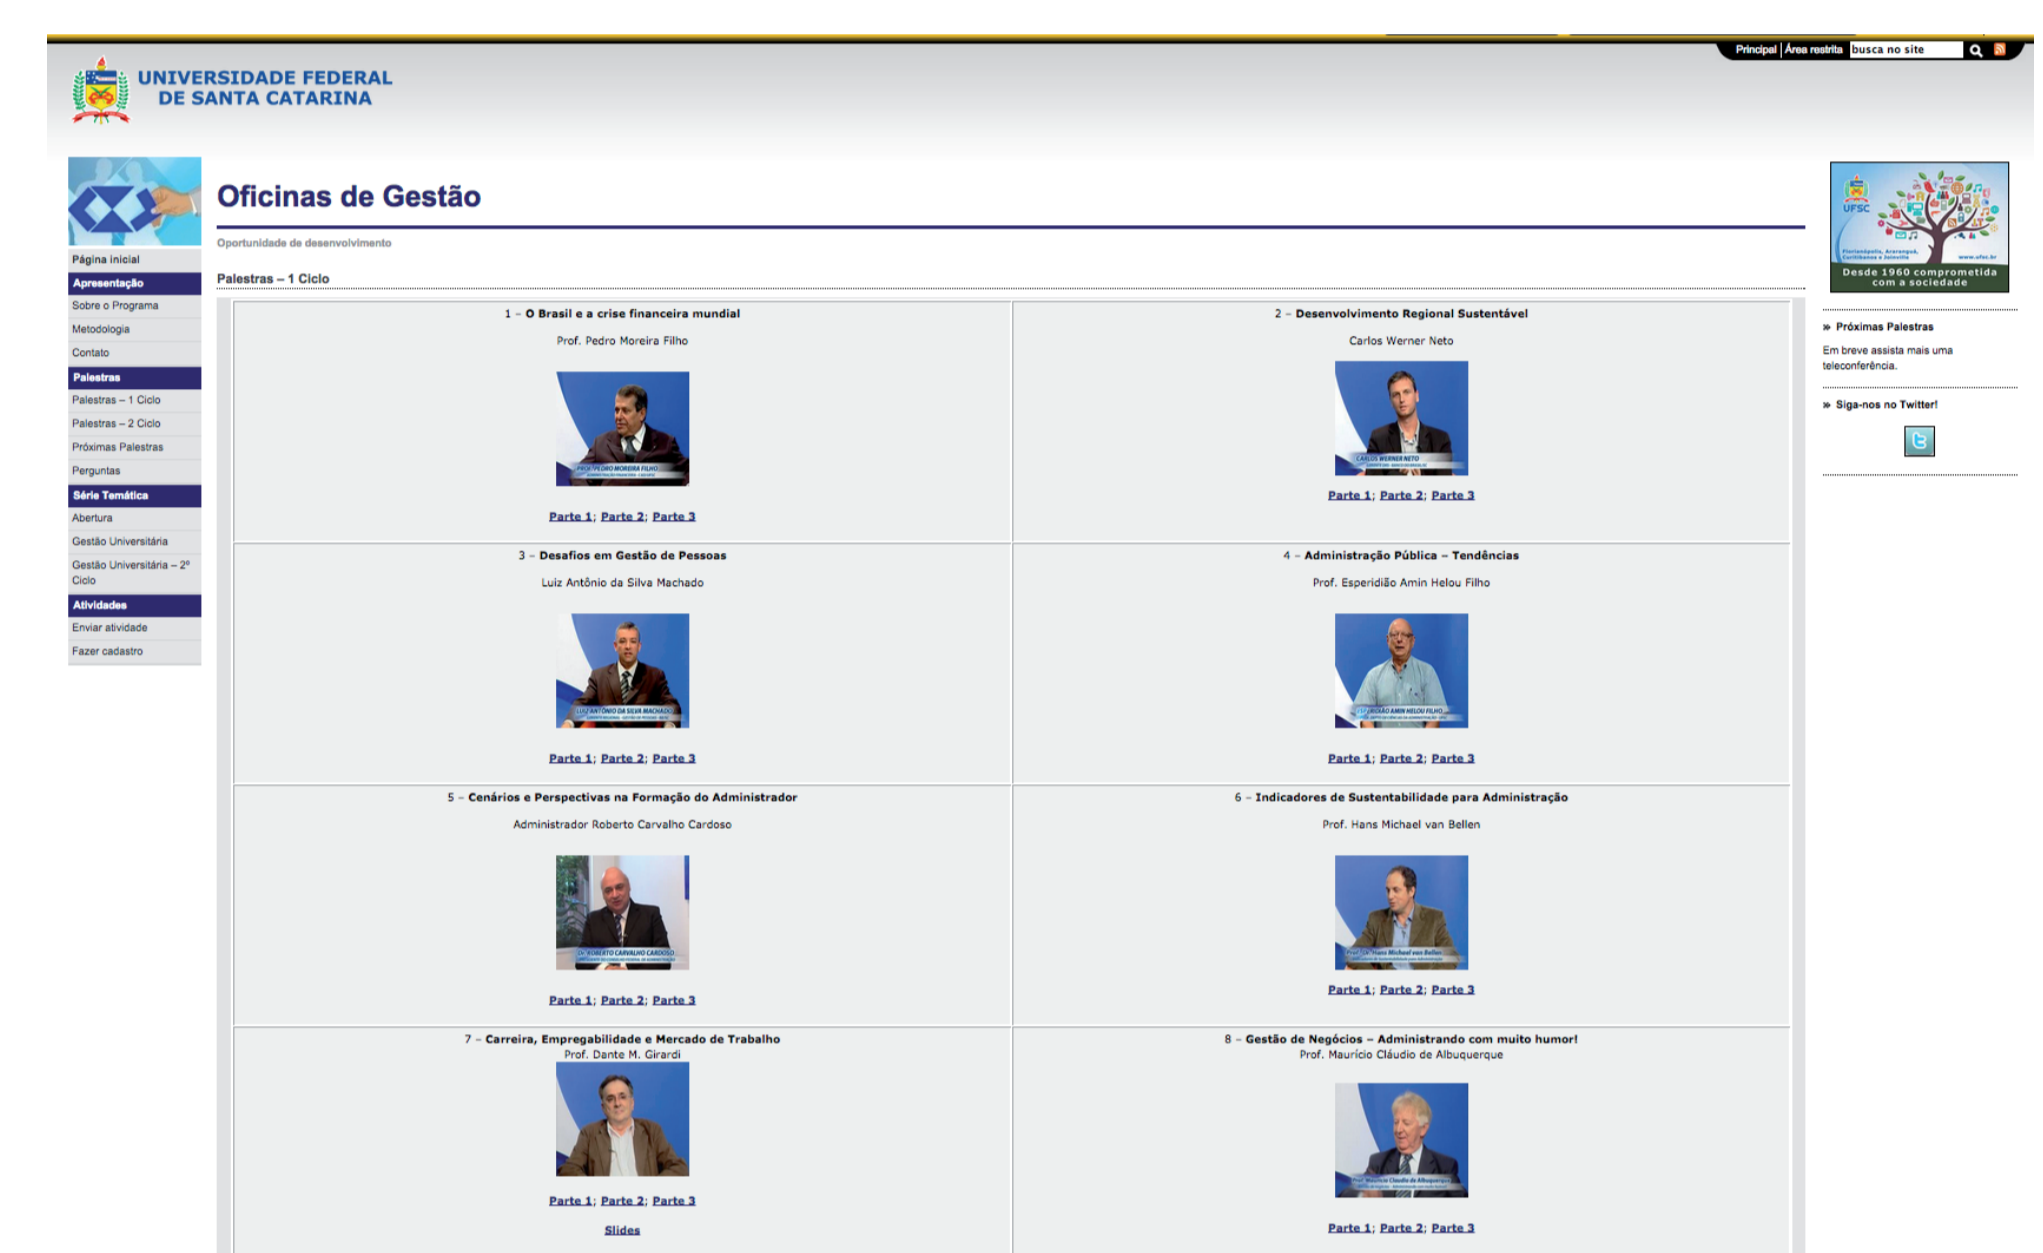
Principal | Área restrita busca no site

UNIVERSIDADE FEDERAL DE SANTA CATARINA

Página inicial
Apresentação
Sobre o Programa
Metodologia
Contato
Palestras
Palestras – 1 Ciclo
Palestras – 2 Ciclo
Próximas Palestras
Perguntas
Série Temática
Abertura
Gestão Universitária
Gestão Universitária – 2º Ciclo
Atividades
Enviar atividade
Fazer cadastro

Oficinas de Gestão

Oportunidade de desenvolvimento

Palestras – 1 Ciclo

| 1 – O Brasil e a crise financeira mundial<br>Prof. Pedro Moreira Filho<br>Parte 1; Parte 2; Parte 3 | 2 – Desenvolvimento Regional Sustentável<br>Carlos Werner Neto<br>Parte 1; Parte 2; Parte 3 |
|---|---|
| 3 – Desafios em Gestão de Pessoas<br>Luiz Antônio da Silva Machado<br>Parte 1; Parte 2; Parte 3 | 4 – Administração Pública – Tendências<br>Prof. Esperidião Amin Helou Filho<br>Parte 1; Parte 2; Parte 3 |
| 5 – Cenários e Perspectivas na Formação do Administrador<br>Administrador Roberto Carvalho Cardoso<br>Parte 1; Parte 2; Parte 3 | 6 – Indicadores de Sustentabilidade para Administração<br>Prof. Hans Michael van Bellen<br>Parte 1; Parte 2; Parte 3 |
| 7 – Carreira, Empregabilidade e Mercado de Trabalho<br>Prof. Dante M. Girardi<br>Parte 1; Parte 2; Parte 3<br>Slides | 8 – Gestão de Negócios – Administrando com muito humor!<br>Prof. Maurício Cláudio de Albuquerque<br>Parte 1; Parte 2; Parte 3 |

UFSC
www.ufsc.br
Desde 1960 comprometida com a sociedade

» Próximas Palestras
Em breve assista mais uma teleconferência.

» Siga-nos no Twitter!